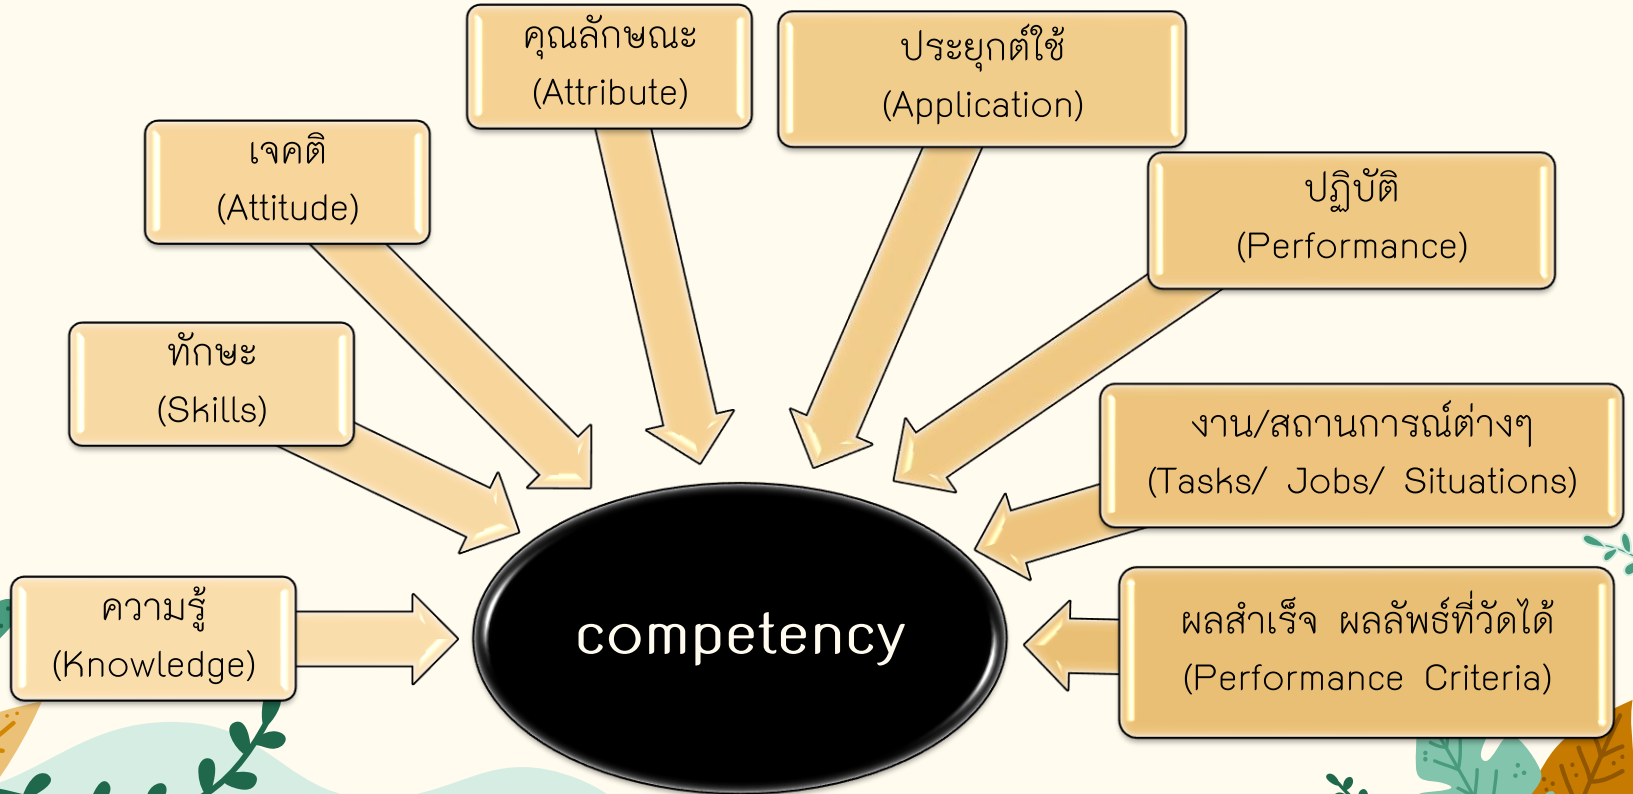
คุณลักษณะ
(Attribute)

ประยุกต์ใช้
(Application)

เจคติ
(Attitude)

ปฏิบัติ
(Performance)

ทักษะ
(Skills)

งาน/สถานการณ์ต่างๆ
(Tasks/ Jobs/ Situations)

ความรู้
(Knowledge)

competency

ผลสำเร็จ ผลลัพธ์ที่วัดได้
(Performance Criteria)